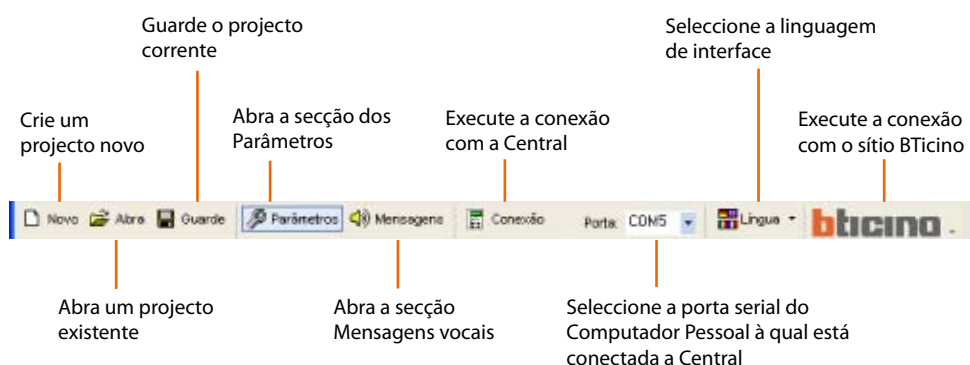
Guarde o projecto corrente

Seleccione a linguagem de interface

Crie um projecto novo

Abra a secção dos Parâmetros

Execute a conexão com a Central

Execute a conexão com o sítio BTicino

Novo Abra Guarde Parâmetros Mensagens Conexão Porta: COM5 Língua bticino

Abra um projecto existente

Abra a secção Mensagens vocais

Seleccione a porta serial do Computador Pessoal à qual está conectada a Central